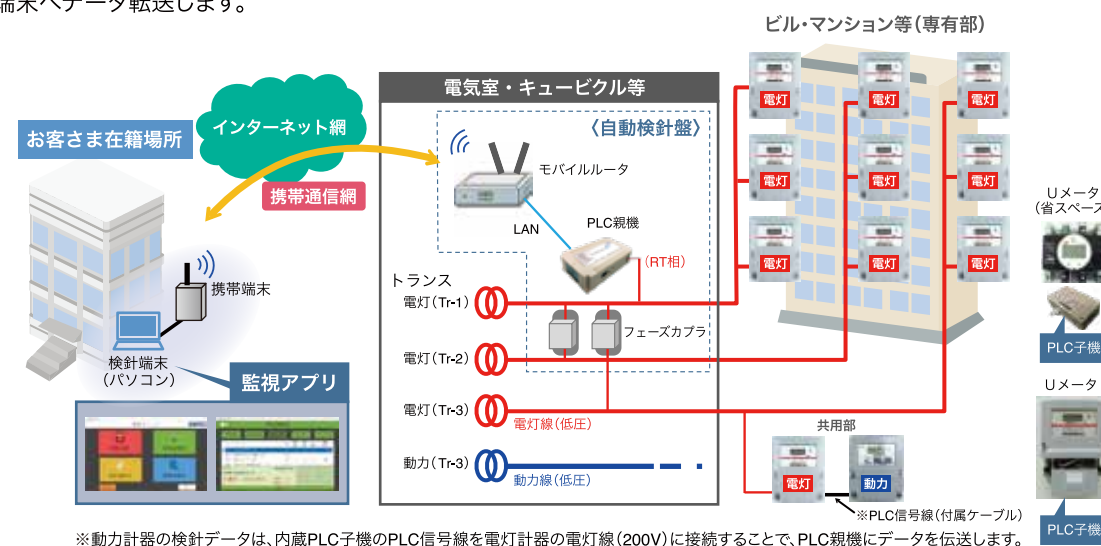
端末へデータ転送します。

ビル・マンション等（専有部）

電気室・キュービクル等

〈自動検針盤〉

インターネット網

お客さま在籍場所

携帯通信網

モバイルルータ

LAN

PLC親機

(RT相)

携帯端末

トランス

電灯(Tr-1)

フェーズカプラ

検針端末
(パソコン)

電灯(Tr-2)

監視アプリ

電灯(Tr-3)

電灯線(低圧)

動力(Tr-3)

動力線(低圧)

共用部

電灯

動力

電灯 電灯 電灯
電灯 電灯 電灯
電灯 電灯 電灯

※PLC信号線(付属ケーブル)

Uメータ
(省スペー

PLC子機

Uメータ

PLC子機

※動力計器の検針データは、内蔵PLC子機のPLC信号線を電灯計器の電灯線(200V)に接続することで、PLC親機にデータを伝送します。